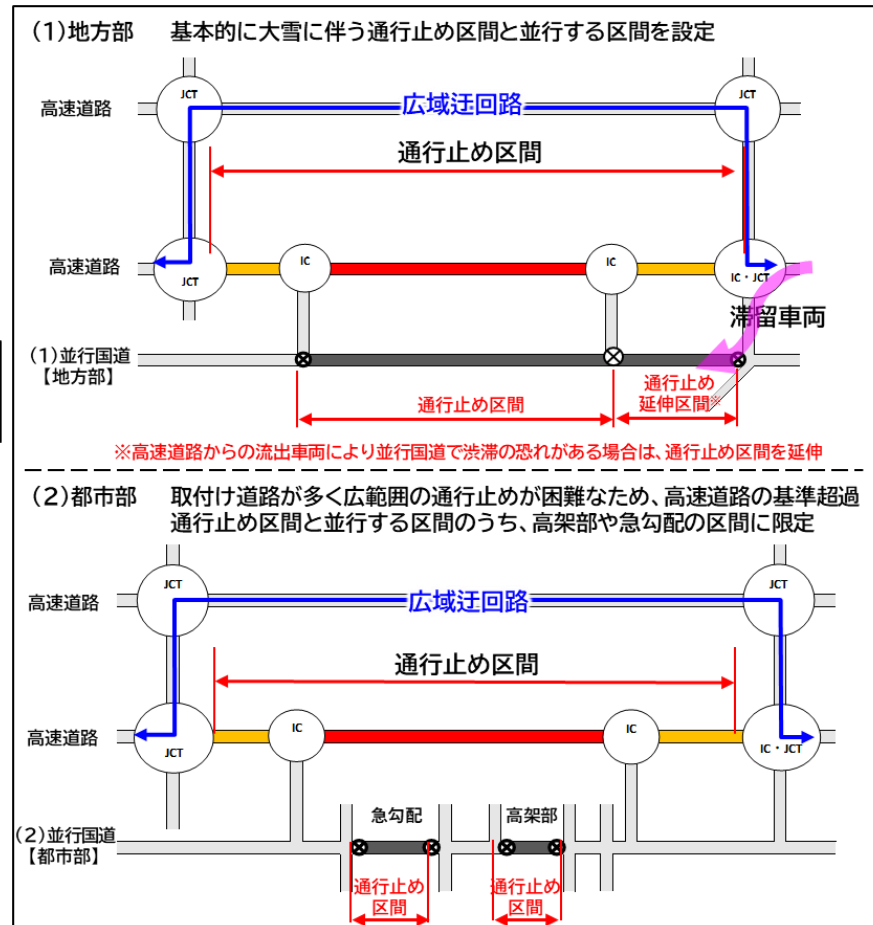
(1)地方部　基本的に大雪に伴う通行止め区間と並行する区間を設定

高速道路
JCT
広域迂回路
JCT
通行止め区間
高速道路
JCT
IC
IC
IC・JCT
滞留車両
(1)並行国道
【地方部】
通行止め区間
通行止め
延伸区間※
※高速道路からの流出車両により並行国道で渋滞の恐れがある場合は、通行止め区間を延伸

(2)都市部　取付け道路が多く広範囲の通行止めが困難なため、高速道路の基準超過通行止め区間と並行する区間のうち、高架部や急勾配の区間に限定

高速道路
JCT
広域迂回路
JCT
通行止め区間
高速道路
JCT
IC
IC
IC・JCT
(2)並行国道
【都市部】
急勾配
高架部
通行止め
区間
通行止め
区間